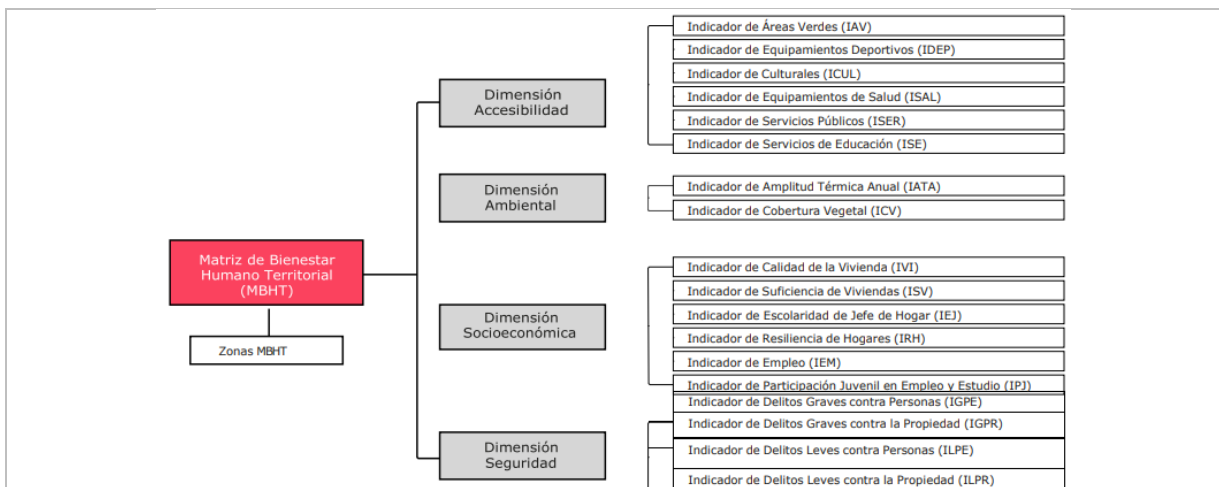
Matriz de Bienestar Humano Territorial (MBHT)

Zonas MBHT

Dimensión Accesibilidad

Indicador de Áreas Verdes (IAV)
Indicador de Equipamientos Deportivos (IDEP)
Indicador de Culturales (ICUL)
Indicador de Equipamientos de Salud (ISAL)
Indicador de Servicios Públicos (ISER)
Indicador de Servicios de Educación (ISE)

Dimensión Ambiental

Indicador de Amplitud Térmica Anual (IATA)
Indicador de Cobertura Vegetal (ICV)

Dimensión Socioeconómica

Indicador de Calidad de la Vivienda (IVI)
Indicador de Suficiencia de Viviendas (ISV)
Indicador de Escolaridad de Jefe de Hogar (IEJ)
Indicador de Resiliencia de Hogares (IRH)
Indicador de Empleo (IEM)
Indicador de Participación Juvenil en Empleo y Estudio (IPJ)

Dimensión Seguridad

Indicador de Delitos Graves contra Personas (IGPE)
Indicador de Delitos Graves contra la Propiedad (IGPR)
Indicador de Delitos Leves contra Personas (ILPE)
Indicador de Delitos Leves contra la Propiedad (ILPR)